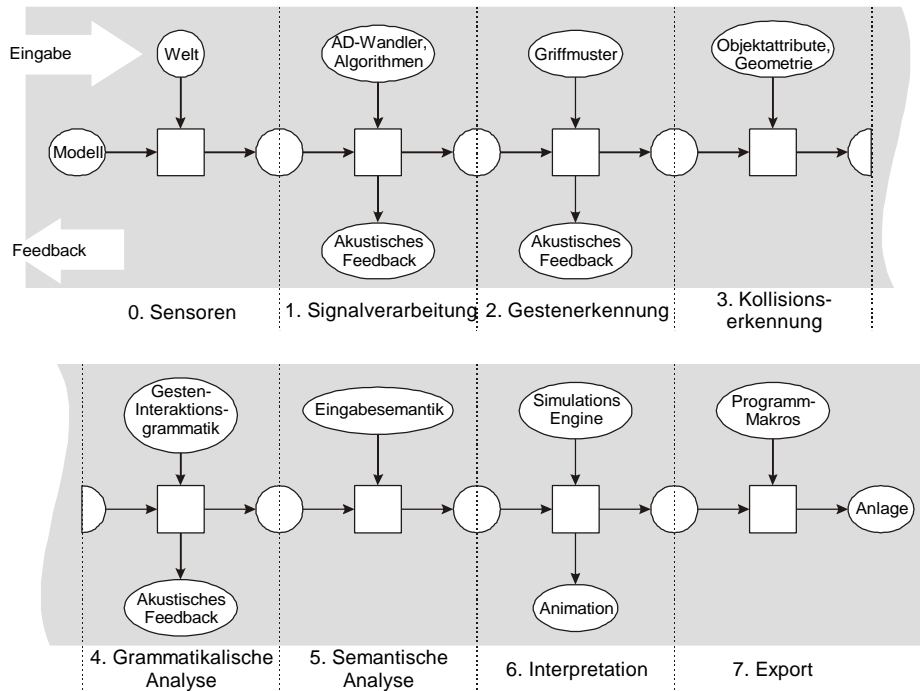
Eingabe

Welt

AD-Wandler, Algorithmen

Griffmuster

Objektattribute, Geometrie

Modell

Akustisches Feedback

Akustisches Feedback

Feedback

0. Sensoren

1. Signalverarbeitung

2. Gestenerkennung

3. Kollisionserkennung

Gesten-Interaktionsgrammatik

Eingabesemantik

Simulations Engine

Programm-Makros

Anlage

Akustisches Feedback

Animation

4. Grammatikalische Analyse

5. Semantische Analyse

6. Interpretation

7. Export